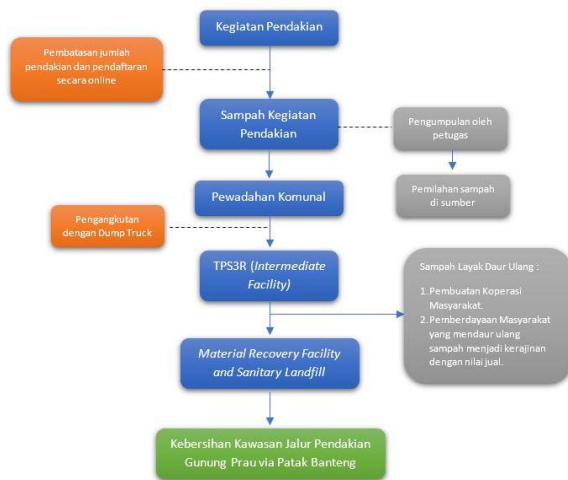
Kegiatan Pendakian

Pembatasan jumlah pendakian dan pendaftaran secara online

Sampah Kegiatan Pendakian

Pengumpulan oleh petugas

Pemilahan sampah di sumber

Pewadahan Komunal

Pengangkutan dengan Dump Truck

TPS3R (*Intermediate Facility*)

Sampah Layak Daur Ulang :

1. Pembuatan Koperasi Masyarakat.
2. Pemberdayaan Masyarakat yang mendaur ulang sampah menjadi kerajinan dengan nilai jual.

*Material Recovery Facility and Sanitary Landfill*

Kebersihan Kawasan Jalur Pendakian Gunung Prau via Patak Banteng